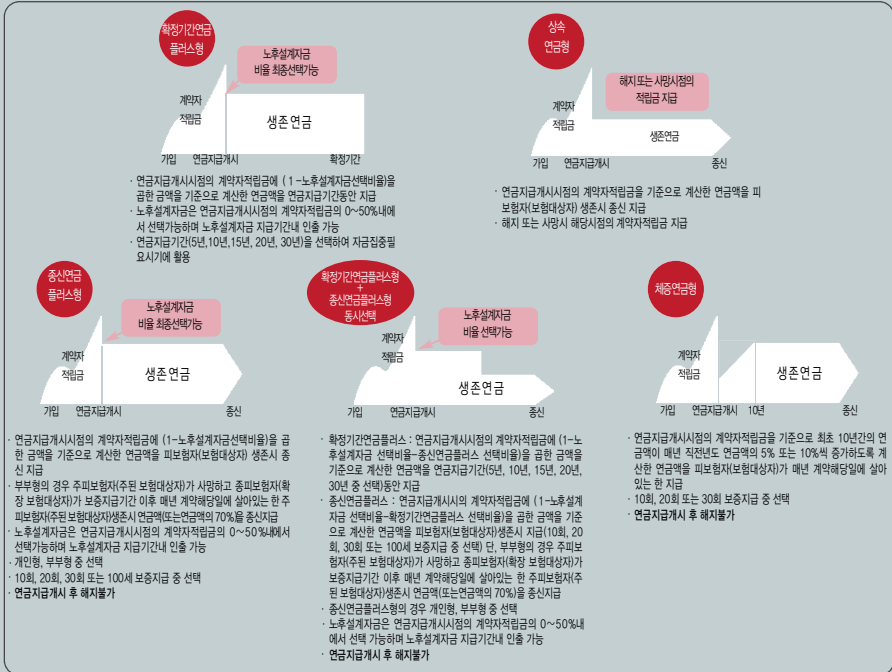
확정기간연금플러스형

노후설계자금 비율 최종선택가능

계약자 적립금

생존연금

가입 연금지급개시 확정기간

· 연금지급개시시점의 계약자적립금에 (1-노후설계자금선택비율)을 곱한 금액을 기준으로 계산한 연금액을 연금지급기간동안 지급
· 노후설계자금은 연금지급개시시점의 계약자적립금의 0~50%내에서 선택가능하며 노후설계자금 지급기간내 인출 가능
· 연금지급기간(5년,10년,15년, 20년, 30년)을 선택하여 자금집중필요시기에 활용

상속연금형

해지 또는 사망시점의 적립금 지급

계약자 적립금

생존연금

가입 연금지급개시 종신

· 연금지급개시시점의 계약자적립금을 기준으로 계산한 연금액을 피보험자(보험대상자) 생존시 종신 지급
· 해지 또는 사망시 해당시점의 계약자적립금 지급

종신연금플러스형

노후설계자금 비율 최종선택가능

계약자 적립금

생존연금

가입 연금지급개시 종신

· 연금지급개시시점의 계약자적립금에 (1-노후설계자금선택비율)을 곱한 금액을 기준으로 계산한 연금액을 피보험자(보험대상자) 생존시 종신 지급
· 부부형의 경우 주피보험자(주된 보험대상자)가 사망하고 종피보험자(확장 보험대상자)가 보증지급기간 이후 매년 계약해당일에 살아있는 한 주피보험자(주된 보험대상자)생존시 연금액(또는연금액의 70%)을 종신지급
· 노후설계자금은 연금지급개시시점의 계약자적립금의 0~50%내에서 선택가능하며 노후설계자금 지급기간내 인출 가능
· 개인형, 부부형 중 선택
· 10회, 20회, 30회 또는 100세 보증지급 중 선택
· 연금지급개시 후 해지불가

확정기간연금플러스형 + 종신연금플러스형 동시선택

노후설계자금 비율 선택가능

계약자 적립금

생존연금

가입 연금지급개시 종신

· 확정기간연금플러스 : 연금지급개시시점의 계약자적립금에 (1-노후설계자금 선택비율-종신연금플러스 선택비율)을 곱한 금액을 기준으로 계산한 연금액을 연금지급기간(5년, 10년, 15년, 20년, 30년 중 선택)동안 지급
· 종신연금플러스 : 연금지급개시시의 계약자적립금에 (1-노후설계자금 선택비율-확정기간연금플러스 선택비율)을 곱한 금액을 기준으로 계산한 연금액을 피보험자(보험대상자) 생존시 지급(10회, 20회, 30회 또는 100세 보증지급 중 선택) 단, 부부형의 경우 주피보험자(주된 보험대상자)가 사망하고 종피보험자(확장 보험대상자)가 보증지급기간 이후 매년 계약해당일에 살아있는 한 주피보험자(주된 보험대상자)생존시 연금액(또는연금액의 70%)을 종신지급
· 종신연금플러스형의 경우 개인형, 부부형 중 선택
· 노후설계자금은 연금지급개시시점의 계약자적립금의 0~50%내에서 선택 가능하며 노후설계자금 지급기간내 인출 가능
· 연금지급개시 후 해지불가

체증연금형

계약자 적립금

생존연금

가입 연금지급개시 10년 종신

· 연금지급개시시점의 계약자적립금을 기준으로 최초 10년간의 연금액이 매년 직전년도 연금액의 5% 또는 10%씩 증가하도록 계산한 연금액을 피보험자(보험대상자)가 매년 계약해당일에 살아있는 한 지급
· 10회, 20회 또는 30회 보증지급 중 선택
· 연금지급개시 후 해지불가